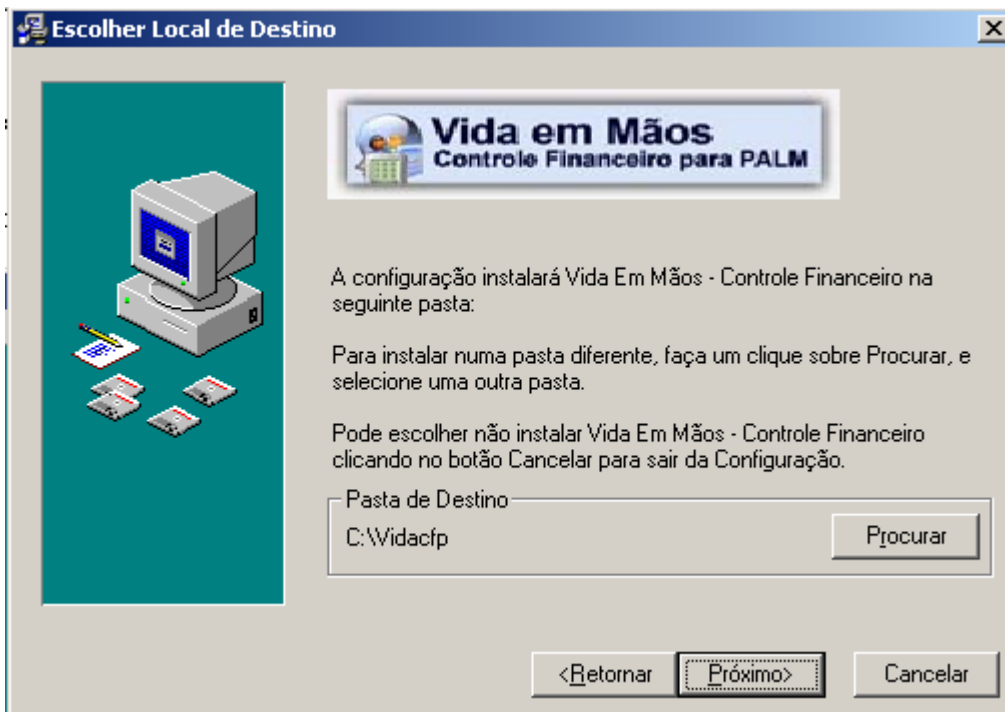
Escolher Local de Destino

Vida em Mãos
Controle Financeiro para PALM

A configuração instalará Vida Em Mãos - Controle Financeiro na seguinte pasta:

Para instalar numa pasta diferente, faça um clique sobre Procurar, e selecione uma outra pasta.

Pode escolher não instalar Vida Em Mãos - Controle Financeiro clicando no botão Cancelar para sair da Configuração.

Pasta de Destino
C:\Vidacfp
Procurar

<Retornar
Próximo>
Cancelar